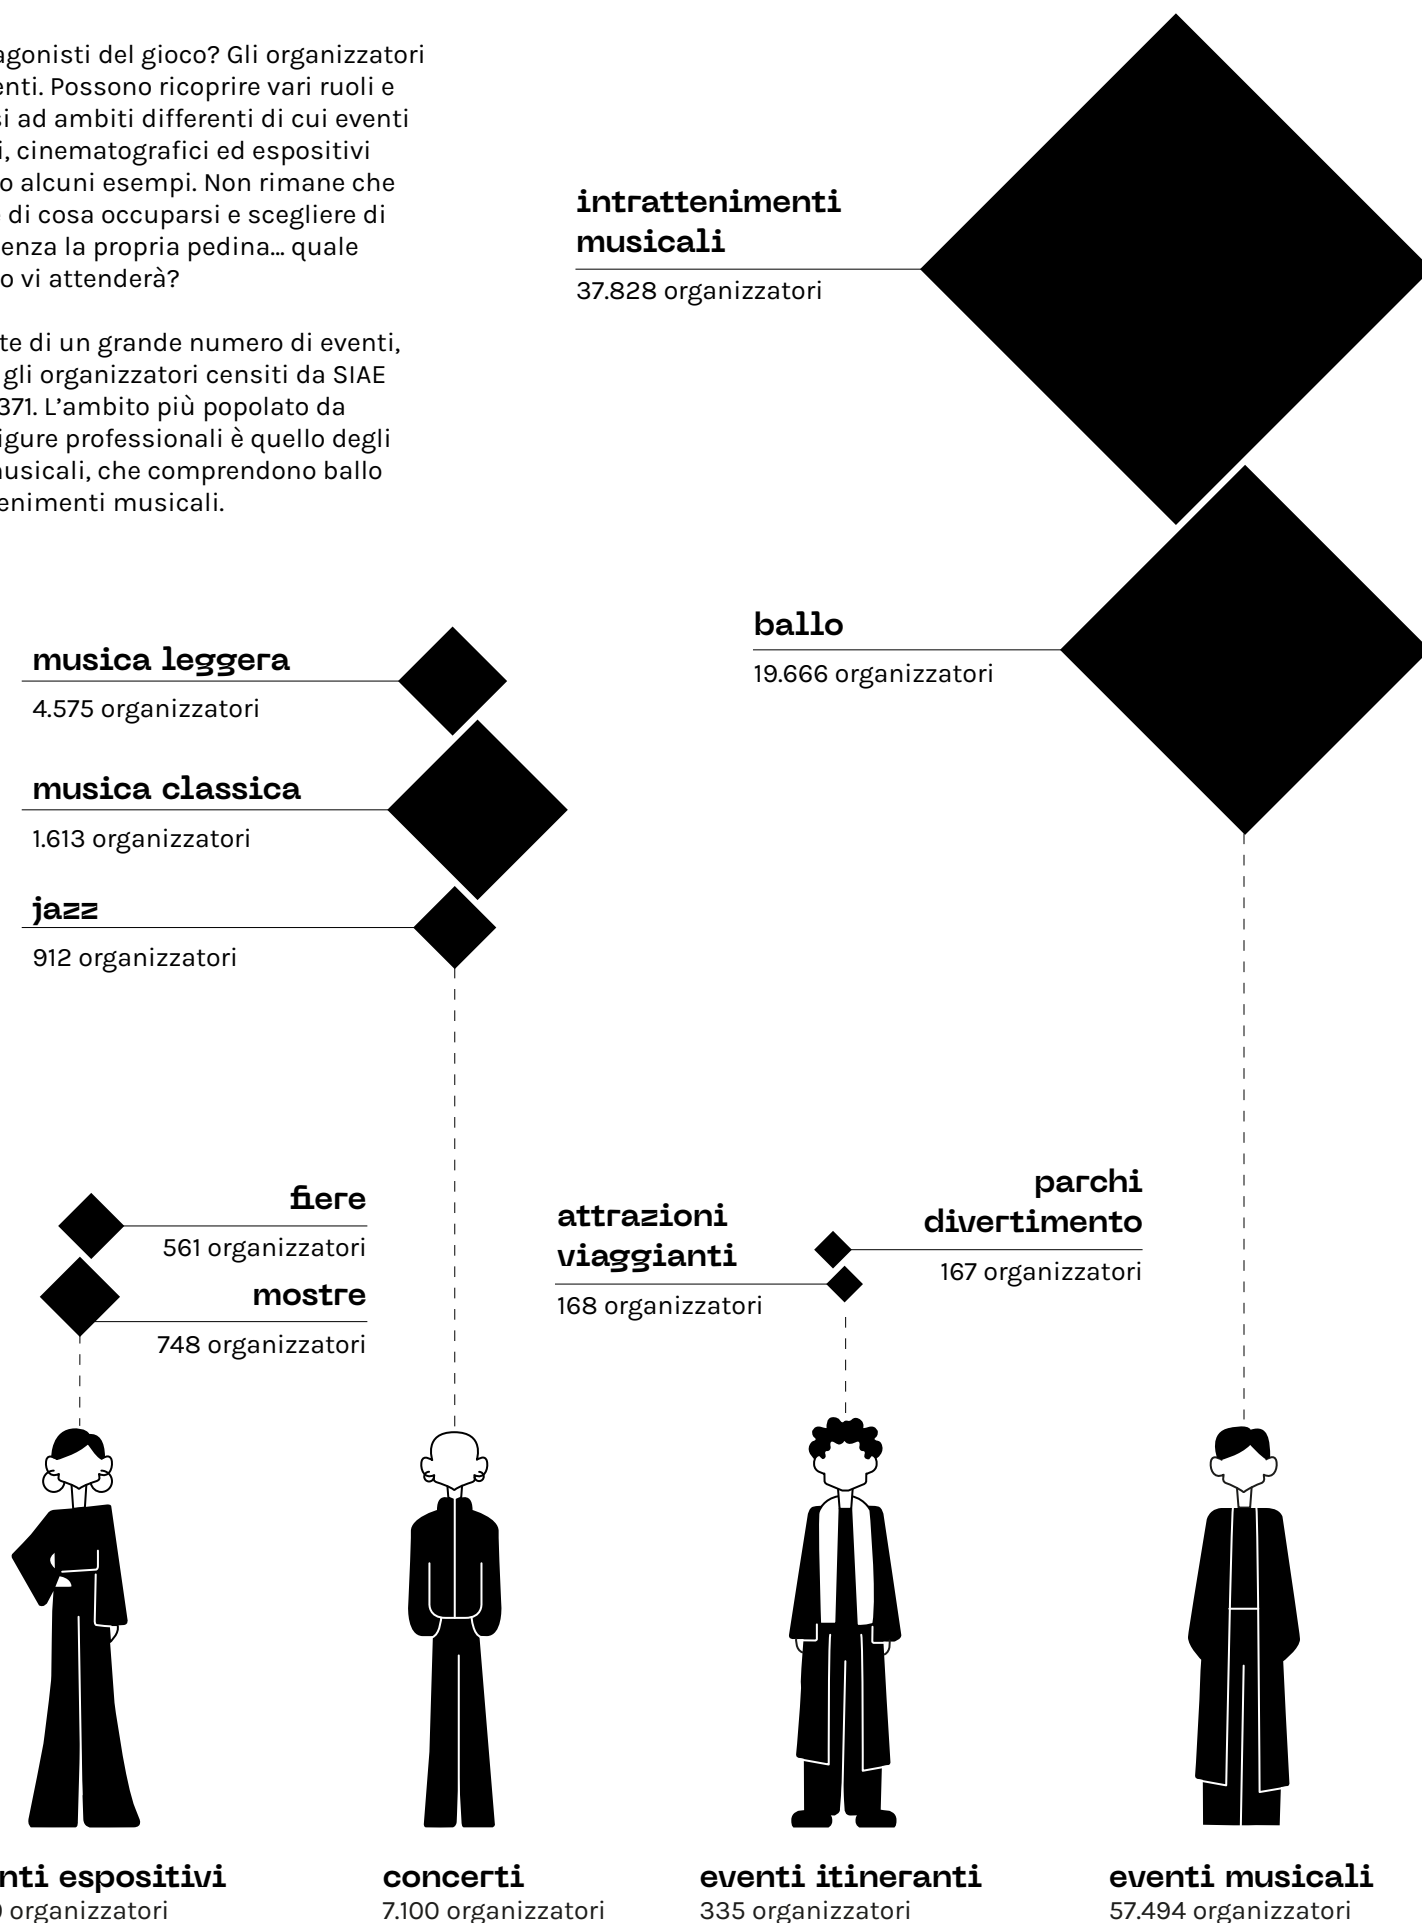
agonisti del gioco? Gli organizzatori enti. Possono ricoprire vari ruoli e si ad ambiti differenti di cui eventi i, cinematografici ed espositivi o alcuni esempi. Non rimane che di cosa occuparsi e scegliere di enza la propria pedina... quale o vi attenderà?

te di un grande numero di eventi, gli organizzatori censiti da SIAE 371. L'ambito più popolato da igure professionali è quello degli musicali, che comprendono ballo enimenti musicali.

intrattenimenti musicali
37.828 organizzatori

ballo
19.666 organizzatori

musica leggera
4.575 organizzatori

musica classica
1.613 organizzatori

jazz
912 organizzatori

fiere
561 organizzatori

mostre
748 organizzatori

attrazioni viaggianti
168 organizzatori

parchi divertimento
167 organizzatori

nti espositivi
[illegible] organizzatori

concerti
7.100 organizzatori

eventi itineranti
335 organizzatori

eventi musicali
57.494 organizzatori